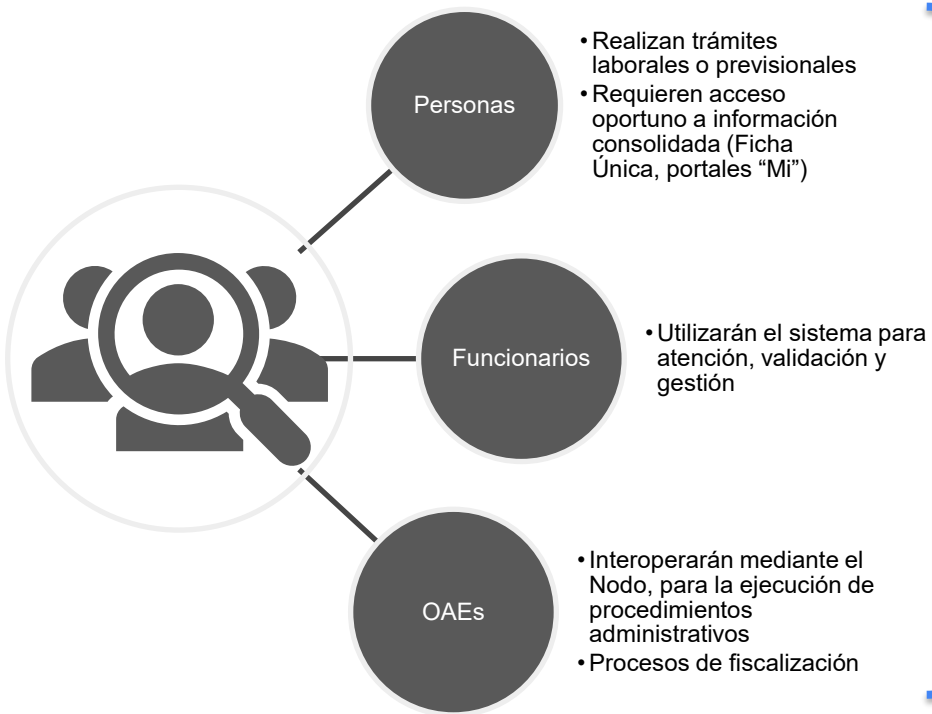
Personas

• Realizan trámites laborales o previsionales
• Requieren acceso oportuno a información consolidada (Ficha Única, portales "Mi")

Funcionarios

• Utilizarán el sistema para atención, validación y gestión

OAEs

• Interoperarán mediante el Nodo, para la ejecución de procedimientos administrativos
• Procesos de fiscalización